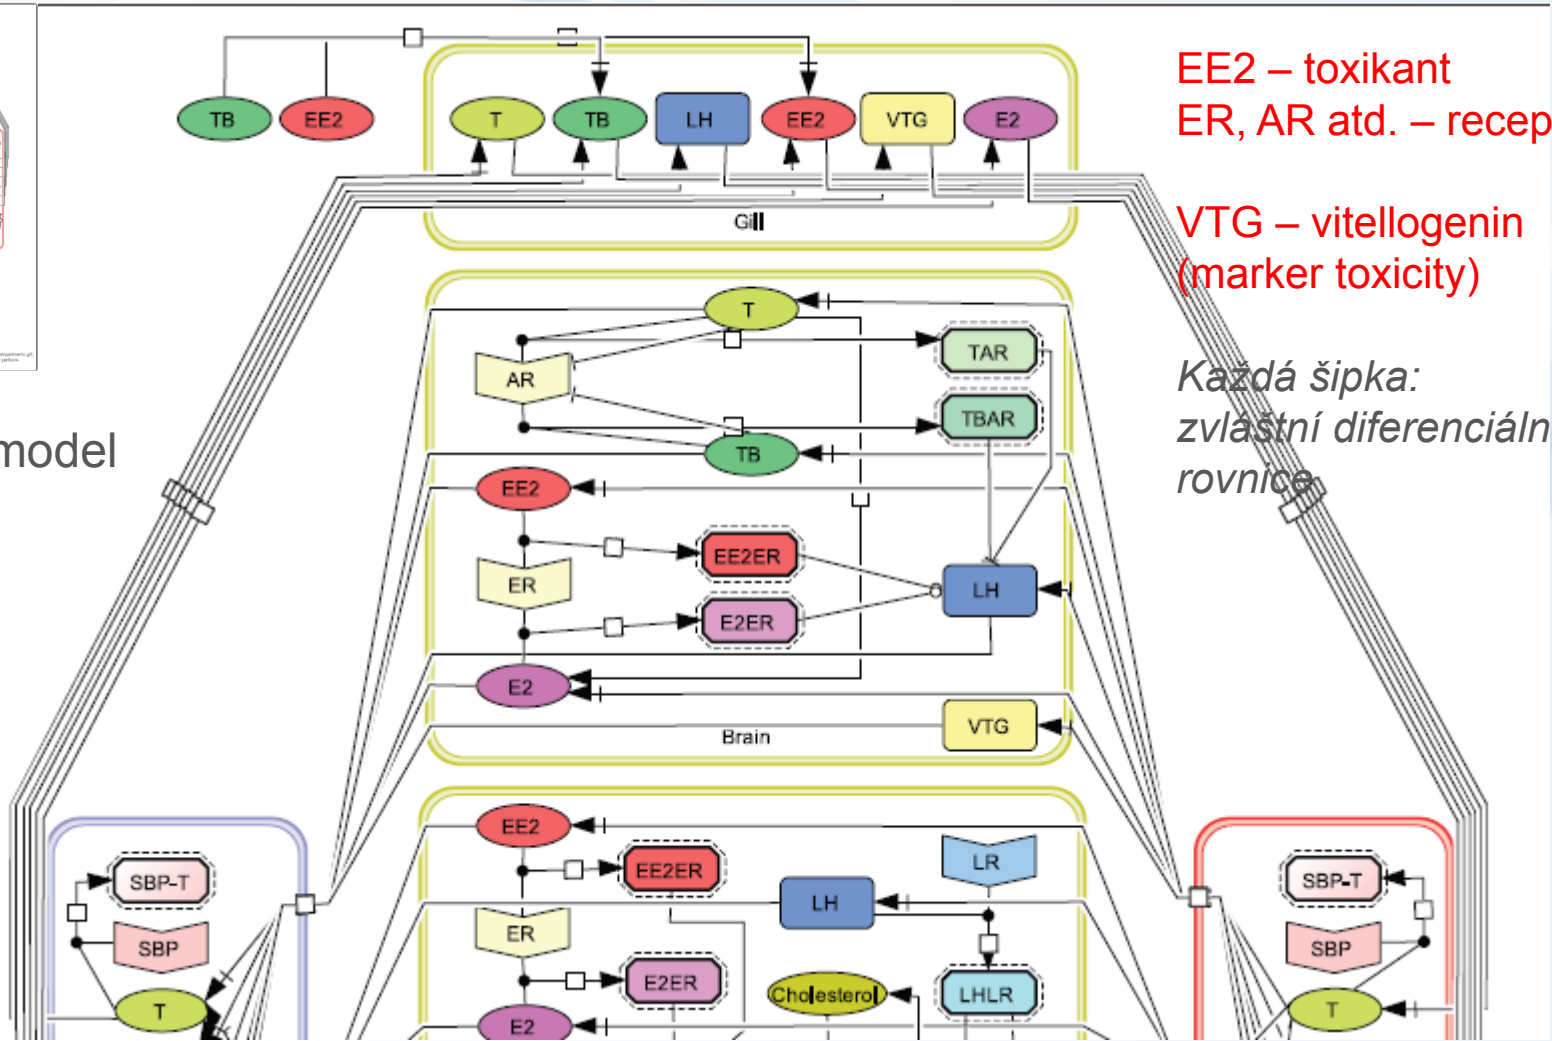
TB
EE2
T
TB
LH
EE2
VTG
E2
Gill

EE2 – toxikant
ER, AR atd. – recep

VTG – vitellogenin
(marker toxicity)

Každá šipka:
zvláštní diferenciáln
rovnice

model

T
AR
TAR
TBAR
TB
EE2
EE2ER
ER
LH
E2ER
E2
VTG
Brain

EE2
EE2ER
LR
LH
ER
E2ER
Cholesterol
LHLR
E2

SBP-T
SBP
T

SBP-T
SBP
T